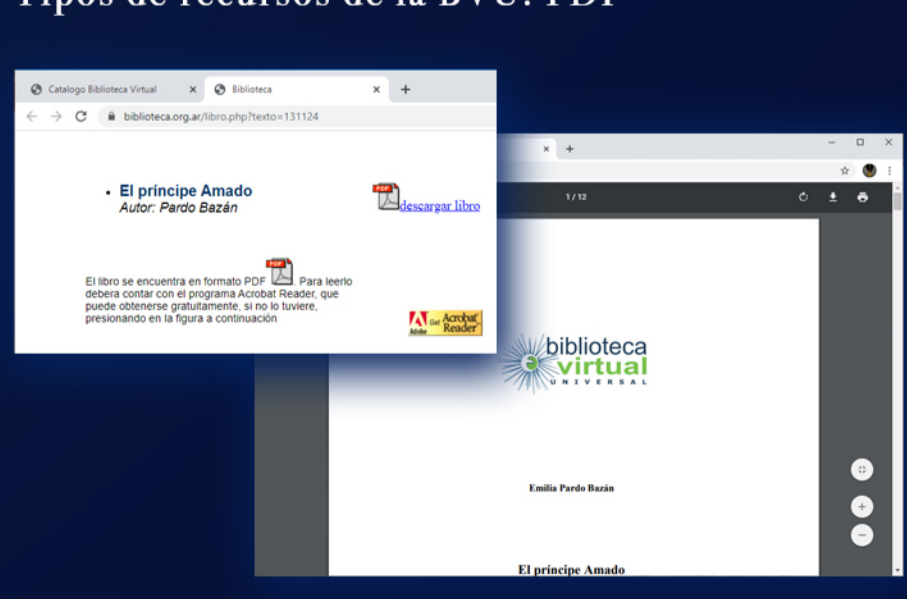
Tipos de recursos de la BVU: PDF

Catalogo Biblioteca Virtual ×
Biblioteca ×
+
biblioteca.org.ar/libro.php?texto=131124

• El príncipe Amado
Autor: Pardo Bazán

PDF descargar libro

El libro se encuentra en formato PDF PDF. Para leerlo debera contar con el programa Acrobat Reader, que puede obtenerse gratuitamente, si no lo tuviere, presionando en la figura a continuación

Get Adobe Acrobat Reader

× +
1 / 12

biblioteca virtual UNIVERSAL

Emilia Pardo Bazán

El príncipe Amado